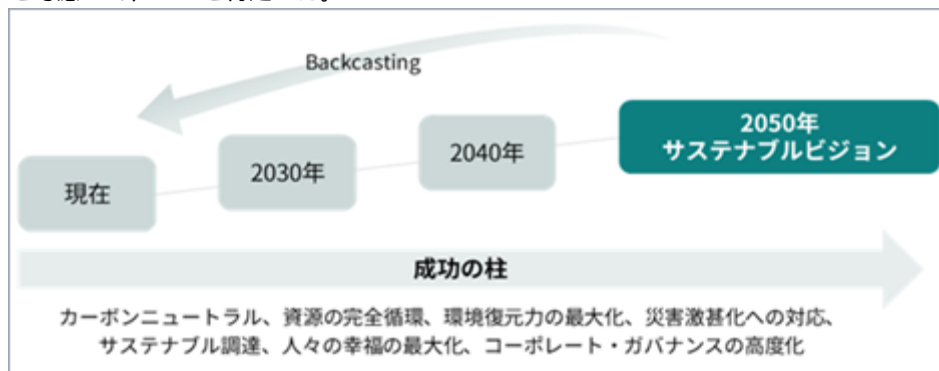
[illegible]

Backcasting

現在

2030年

2040年

2050年
サステナブルビジョン

成功の柱

カーボンニュートラル、資源の完全循環、環境復元力の最大化、災害激甚化への対応、
サステナブル調達、人々の幸福の最大化、コーポレート・ガバナンスの高度化